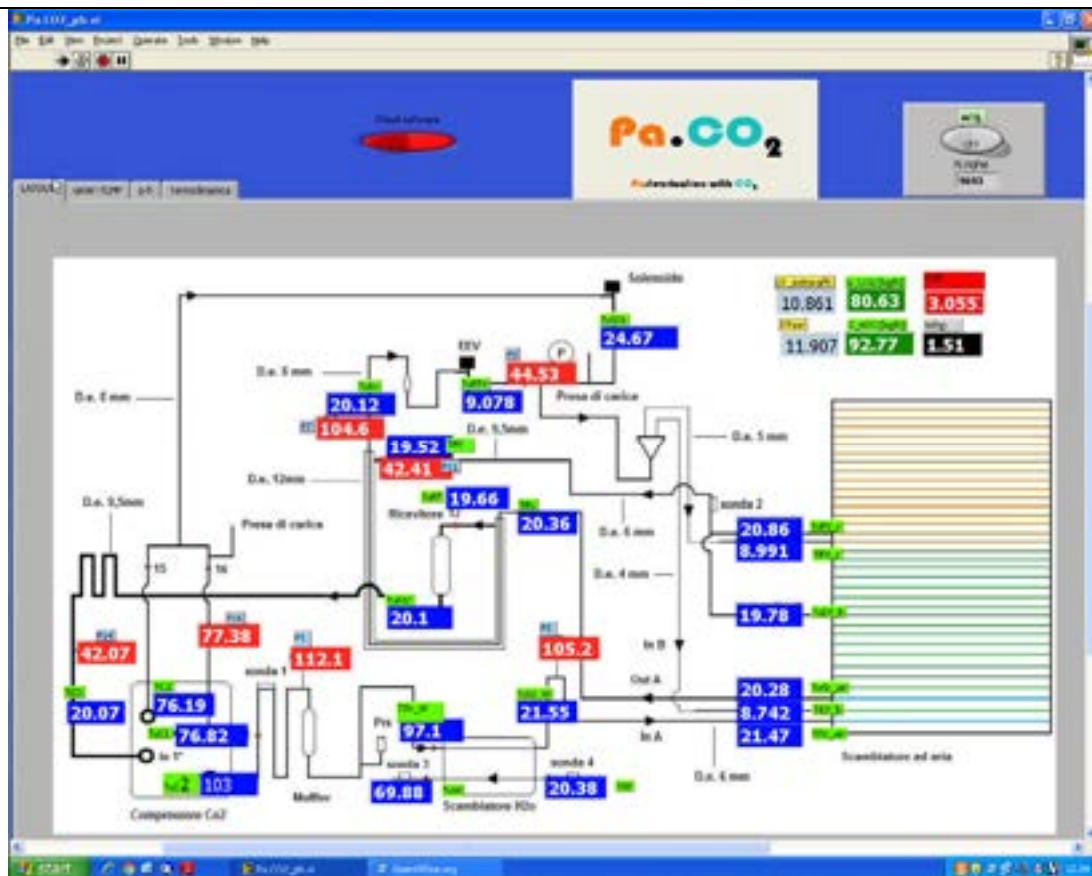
Pa.CO$_2$

Solenoide

10.861
80.63
3.055
24.67
11.907
92.77
1.51

EEV

D.e. 6 mm
44.53
P
20.12
9.078
Presa di carica
D.e. 6 mm
104.6
D.e. 9,5mm
19.52
D.e. 5 mm
42.41
D.e. 12mm
19.66
Ricevitore
20.36
D.e. 9,5mm
sonda 2
Presa di carica
D.e. 6 mm
20.86
8.991
15
16
D.e. 4 mm
19.78
20.1
77.38
42.07
112.1
105.2
sonda 1
In B
Out A
20.07
76.19
20.28
8.742
76.82
Prs
97.1
21.55
In A
21.47
In 1°
D.e. 6 mm
Scambiatore ad aria
103
sonda 3
sonda 4
69.88
20.38
Muffler
Scambiatore H2o
Compressore Co2

start